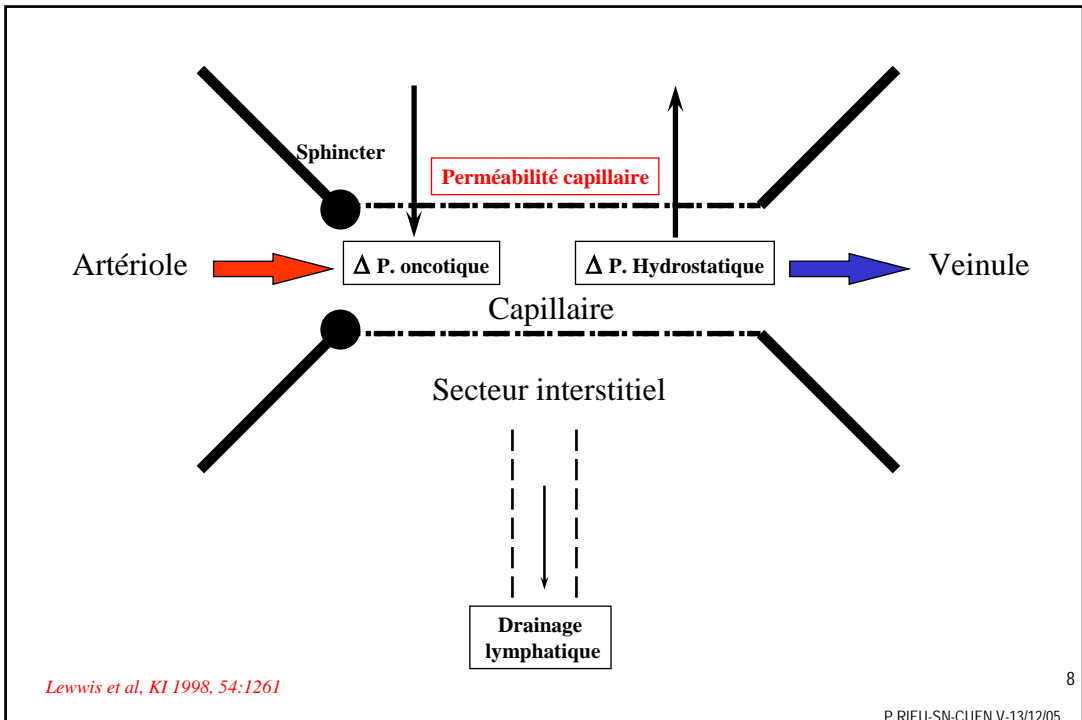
Sphincter

Perméabilité capillaire

Artériole

$\Delta$ P. oncotique

$\Delta$ P. Hydrostatique

Veinule

Capillaire

Secteur interstitiel

Drainage lymphatique

Lewwis et al, KI 1998, 54:1261

8

P RIEU-SN-CUEN V-13/12/05